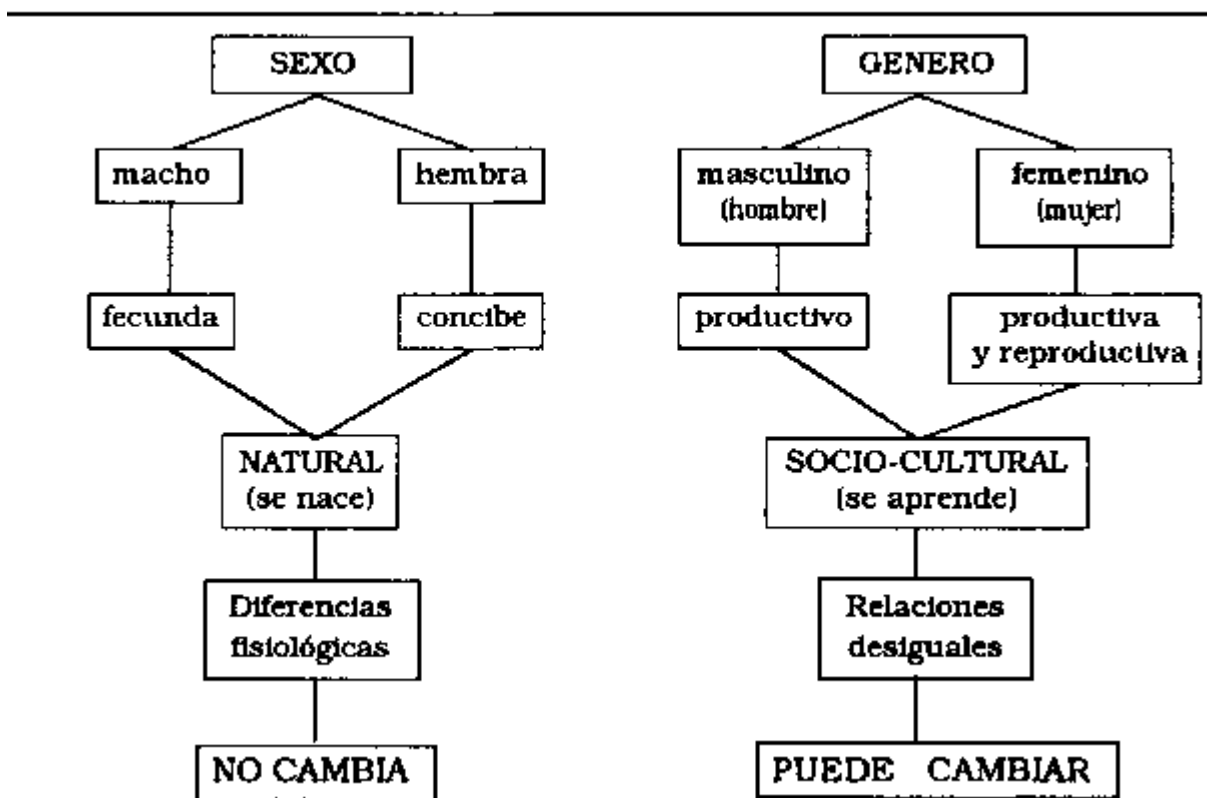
SEXO

macho

hembra

fecunda

concibe

NATURAL
(se nace)

Diferencias fisiológicas

NO CAMBIA

GENERO

masculino
(hombre)

femenino
(mujer)

productivo

productiva y reproductiva

SOCIO-CULTURAL
(se aprende)

Relaciones desiguales

PUEDE CAMBIAR